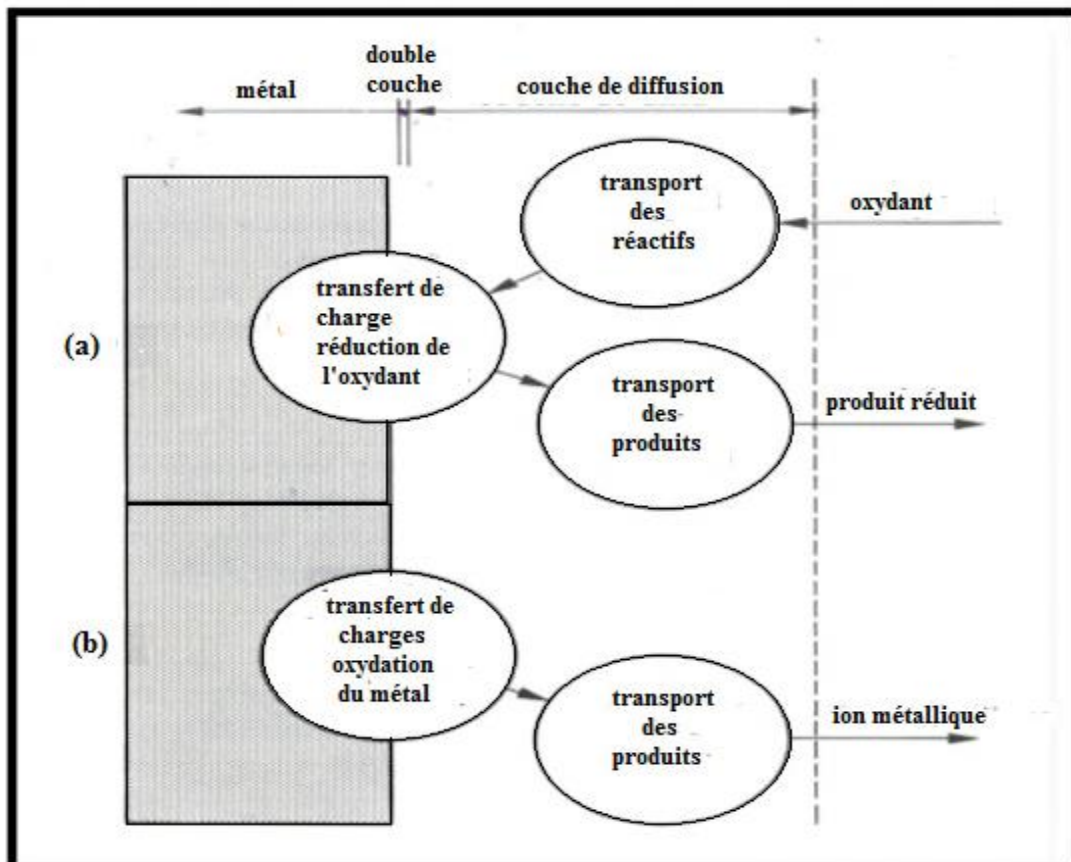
métal

double couche

couche de diffusion

transport des réactifs

oxydant

(a)

transfert de charge réduction de l'oxydant

transport des produits

produit réduit

(b)

transfert de charges oxydation du métal

transport des produits

ion métallique